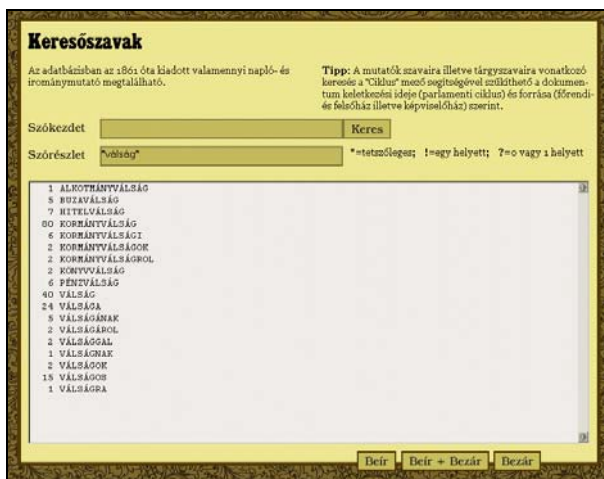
Keresőszavak

Az adatbázisban az 1861 óta kiadott valamennyi napló- és irománymutató megtalálható.

Tipp: A mutatók szavaira illetve tárgyszavaira vonatkozó keresés a "Ciklus" mező segítségével szűkíthető a dokumentum keletkezési ideje (parlamenti ciklus) és forrása (főrendi- és felsőház illetve képviselőház) szerint.

Szókezdet
Keres

Szórészlet *válság*
*=tetszőleges; !=egy helyett; ?=0 vagy 1 helyett

1 ALKOTMÁNYVÁLSÁG
5 BUZAVÁLSÁG
7 HITELVÁLSÁG
80 KORMÁNYVÁLSÁG
6 KORMÁNYVÁLSÁGI
2 KORMÁNYVÁLSÁGOK
2 KORMÁNYVÁLSÁGRÓL
2 KONYVVÁLSÁG
6 PÉNZVÁLSÁG
40 VÁLSÁG
24 VÁLSÁGA
5 VÁLSÁGÁNAK
2 VÁLSÁGÁRÓL
2 VÁLSÁGGAL
1 VÁLSÁGNAK
2 VÁLSÁGOK
15 VÁLSÁGOS
1 VÁLSÁGRA

Beír Beír + Bezár Bezár